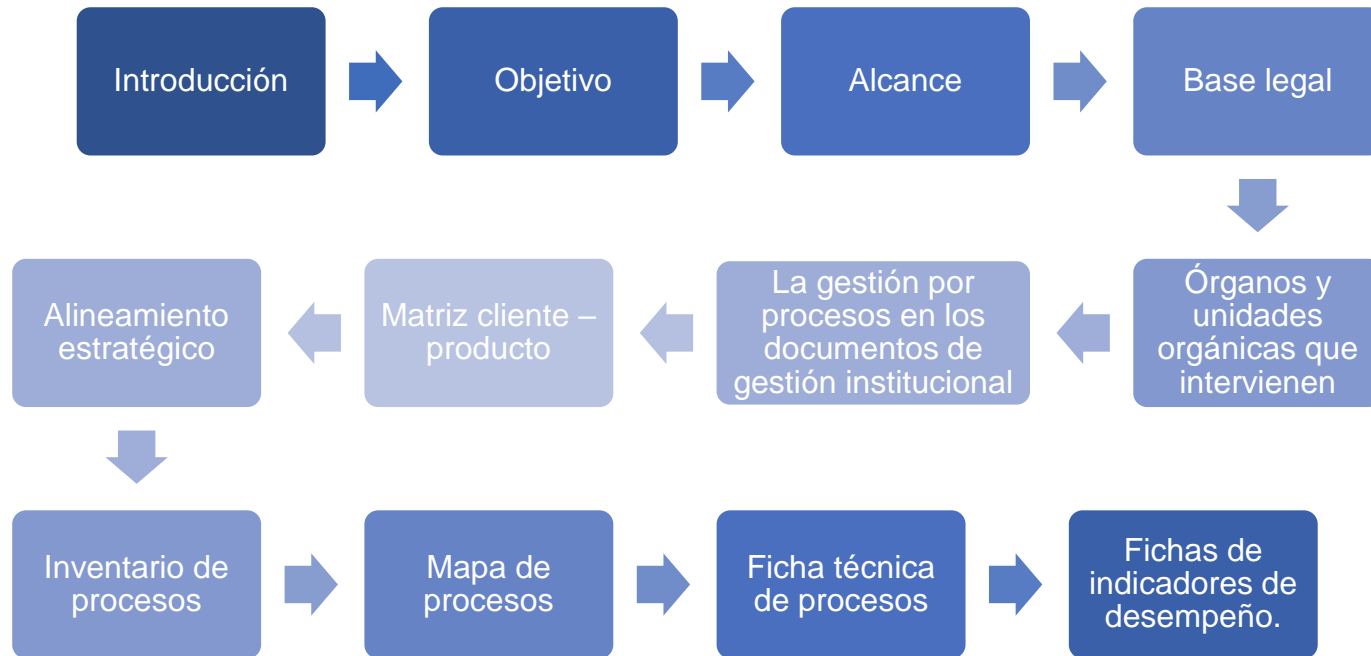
Introducción

Objetivo

Alcance

Base legal

Órganos y unidades orgánicas que intervienen

La gestión por procesos en los documentos de gestión institucional

Matriz cliente – producto

Alineamiento estratégico

Inventario de procesos

Mapa de procesos

Ficha técnica de procesos

Fichas de indicadores de desempeño.